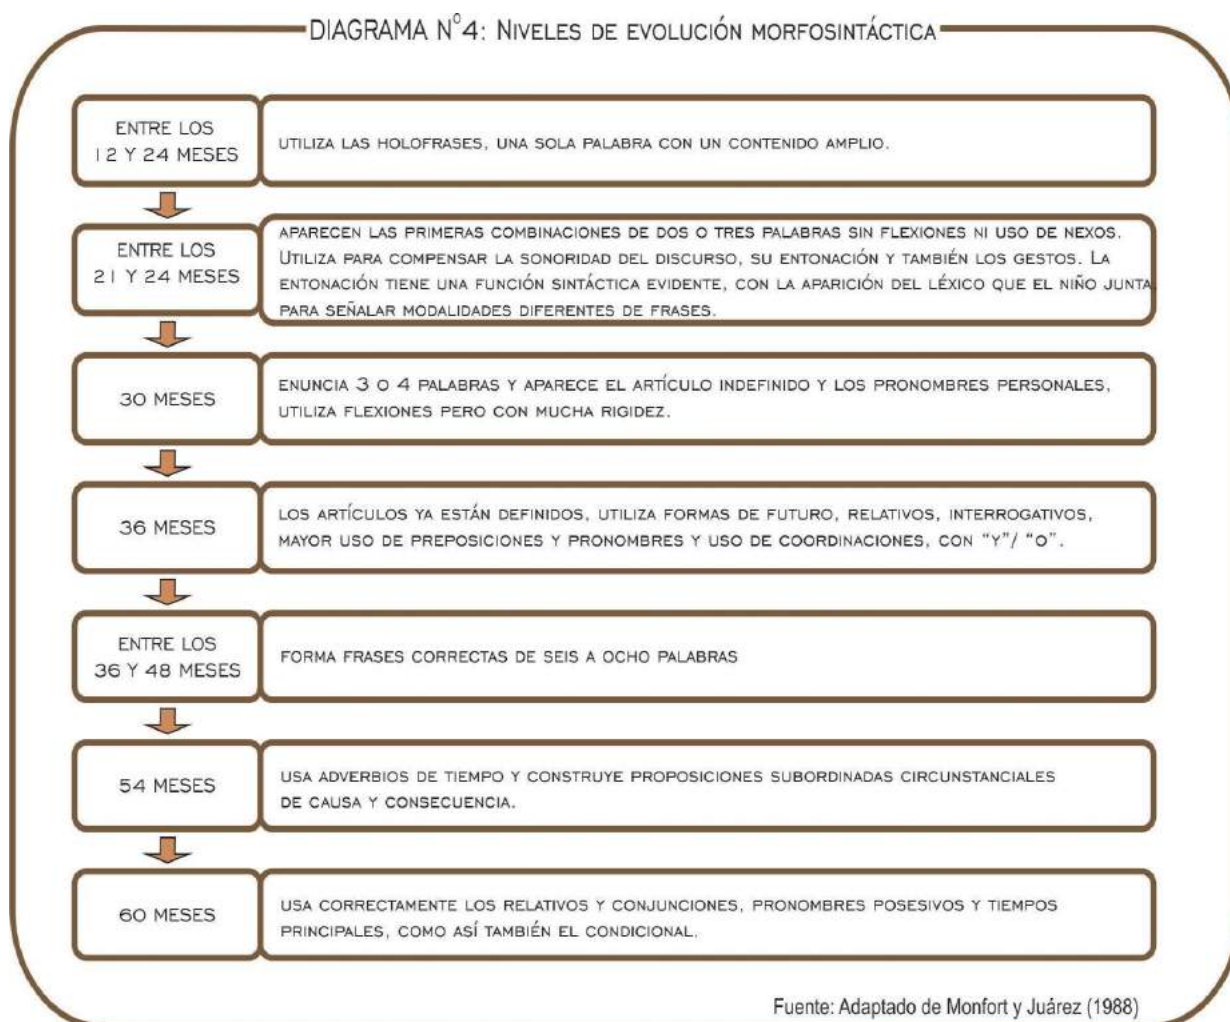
DIAGRAMA N°4: NIVELES DE EVOLUCIÓN MORFOSINTÁCTICA

ENTRE LOS 12 Y 24 MESES

UTILIZA LAS HOLOFRASES, UNA SOLA PALABRA CON UN CONTENIDO AMPLIO.

ENTRE LOS 21 Y 24 MESES

APARECEN LAS PRIMERAS COMBINACIONES DE DOS O TRES PALABRAS SIN FLEXIONES NI USO DE NEXOS. UTILIZA PARA COMPENSAR LA SONORIDAD DEL DISCURSO, SU ENTONACIÓN Y TAMBIÉN LOS GESTOS. LA ENTONACIÓN TIENE UNA FUNCIÓN SINTÁCTICA EVIDENTE, CON LA APARICIÓN DEL LÉXICO QUE EL NIÑO JUNTA PARA SEÑALAR MODALIDADES DIFERENTES DE FRASES.

30 MESES

ENUNCIA 3 O 4 PALABRAS Y APARECE EL ARTÍCULO INDEFINIDO Y LOS PRONOMBRES PERSONALES, UTILIZA FLEXIONES PERO CON MUCHA RIGIDEZ.

36 MESES

LOS ARTÍCULOS YA ESTÁN DEFINIDOS, UTILIZA FORMAS DE FUTURO, RELATIVOS, INTERROGATIVOS, MAYOR USO DE PREPOSICIONES Y PRONOMBRES Y USO DE COORDINACIONES, CON "Y"/ "O".

ENTRE LOS 36 Y 48 MESES

FORMA FRASES CORRECTAS DE SEIS A OCHO PALABRAS

54 MESES

USA ADVERBIOS DE TIEMPO Y CONSTRUYE PROPOSICIONES SUBORDINADAS CIRCUNSTANCIALES DE CAUSA Y CONSECUENCIA.

60 MESES

USA CORRECTAMENTE LOS RELATIVOS Y CONJUNCIONES, PRONOMBRES POSESIVOS Y TIEMPOS PRINCIPALES, COMO ASÍ TAMBIÉN EL CONDICIONAL.

Fuente: Adaptado de Monfort y Juárez (1988)